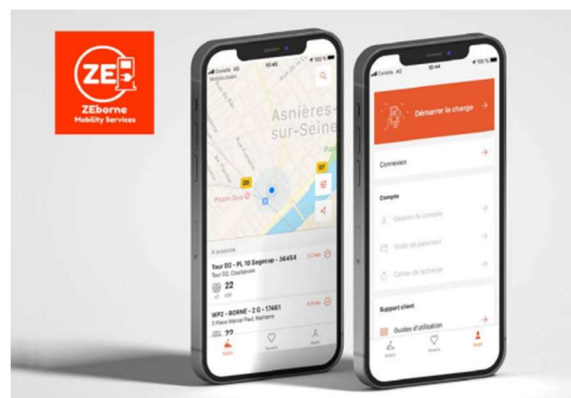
ZE

ZEborne
Mobility Services

Carrier 4G
10:45

Asnières-sur-Seine

À proximité

Tour D2 - PL 10 Sogecap - 36454
Tour D2, Courbevoie

22

WP2 - BORNE - 2 G - 17461
3 Place Marcel Paul, Nanterre

22

Carrier 4G

Démarrer la charge

Connexion

Compte

Gestion du compte

Mode de paiement

Cartes de recharge

Support client

Guides d'utilisation